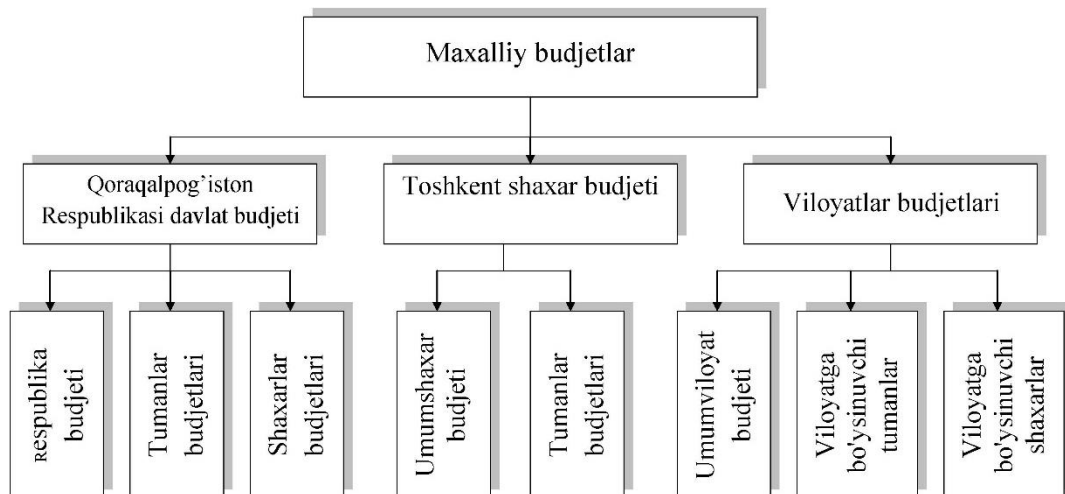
Maxalliy budjetlar

Qoraqalpog'iston Respublikasi davlat budjeti

Toshkent shaxar budjeti

Viloyatlar budjetlari

Respublika budjeti

Tumanlar budjetlari

Shaxarlar budjetlari

Umumshaxar budjeti

Tumanlar budjetlari

Umumviloyat budjeti

Viloyatga bo'ysinuvchi tumanlar

Viloyatga bo'ysinuvchi shaxarlar